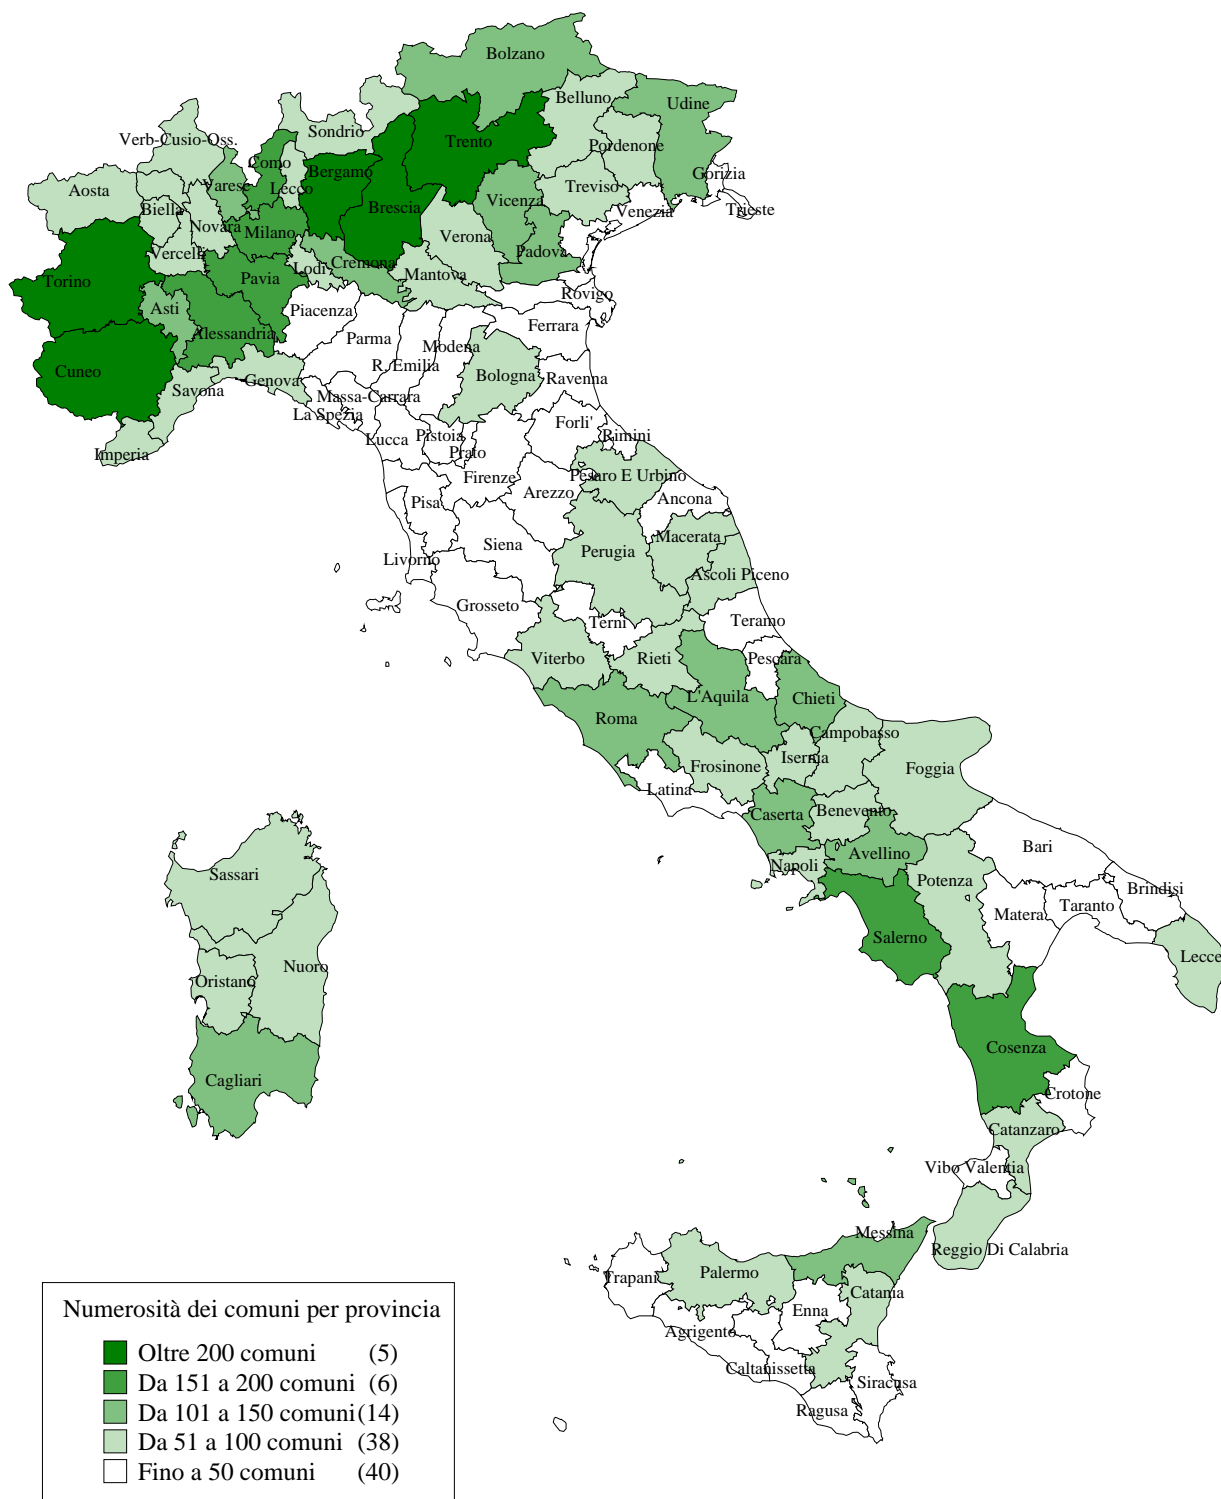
Bolzano
Belluno
Udine
Sondrio
Verb-Cusio-Oss.
Como
Trento
Pordenone
Aosta
Varese
Lecco
Bergamo
Gorizia
Treviso
Biella
Brescia
Vicenza
Novara
Milano
Venezia
Trieste
Verona
Vercelli
Padova
Torino
Pavia
Lodi
Cremona
Mantova
Asti
Rovigo
Piacenza
Ferrara
Alessandria
Parma
Modena
Cuneo
R. Emilia
Bologna
Ravenna
Genova
Savona
Massa-Carrara
La Spezia
Forli'
Lucca
Pistoia
Rimini
Imperia
Prato
Firenze
Pesaro E Urbino
Arezzo
Ancona
Pisa
Macerata
Siena
Perugia
Livorno
Ascoli Piceno
Grosseto
Teramo
Terni
Viterbo
Rieti
Pescara
L'Aquila
Chieti
Roma
Campobasso
Isernia
Frosinone
Foggia
Latina
Caserta
Benevento
Bari
Sassari
Napoli
Avellino
Brindisi
Potenza
Taranto
Matera
Salerno
Lecce
Nuoro
Oristano
Cosenza
Cagliari
Crotone
Catanzaro
Vibo Valentia
Messina
Reggio Di Calabria
Palermo
Trapani
Catania
Enna
Agrigento
Caltanissetta
Siracusa
Ragusa

Numerosità dei comuni per provincia
Oltre 200 comuni (5)
Da 151 a 200 comuni (6)
Da 101 a 150 comuni (14)
Da 51 a 100 comuni (38)
Fino a 50 comuni (40)